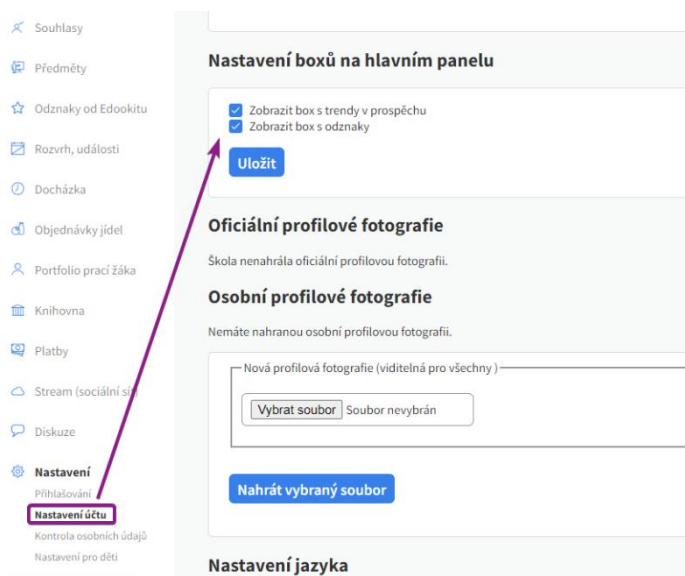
Souhlasy
Předměty
Odznaky od Edookitu
Rozvrh, události
Docházka
Objednávky jídel
Portfolio prací žáka
Knihovna
Platby
Stream (sociální sí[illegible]
Diskuze
Nastavení
Přihlašování
Nastavení účtu
Kontrola osobních údajů
Nastavení pro děti

Nastavení boxů na hlavním panelu

Zobrazit box s trendy v prospěchu
Zobrazit box s odznaky
Uložit

Oficiální profilové fotografie

Škola nenahrála oficiální profilovou fotografii.

Osobní profilové fotografie

Nemáte nahranou osobní profilovou fotografii.

Nová profilová fotografie (viditelná pro všechny )
Vybrat soubor Soubor nevybrán

Nahrát vybraný soubor

Nastavení jazyka